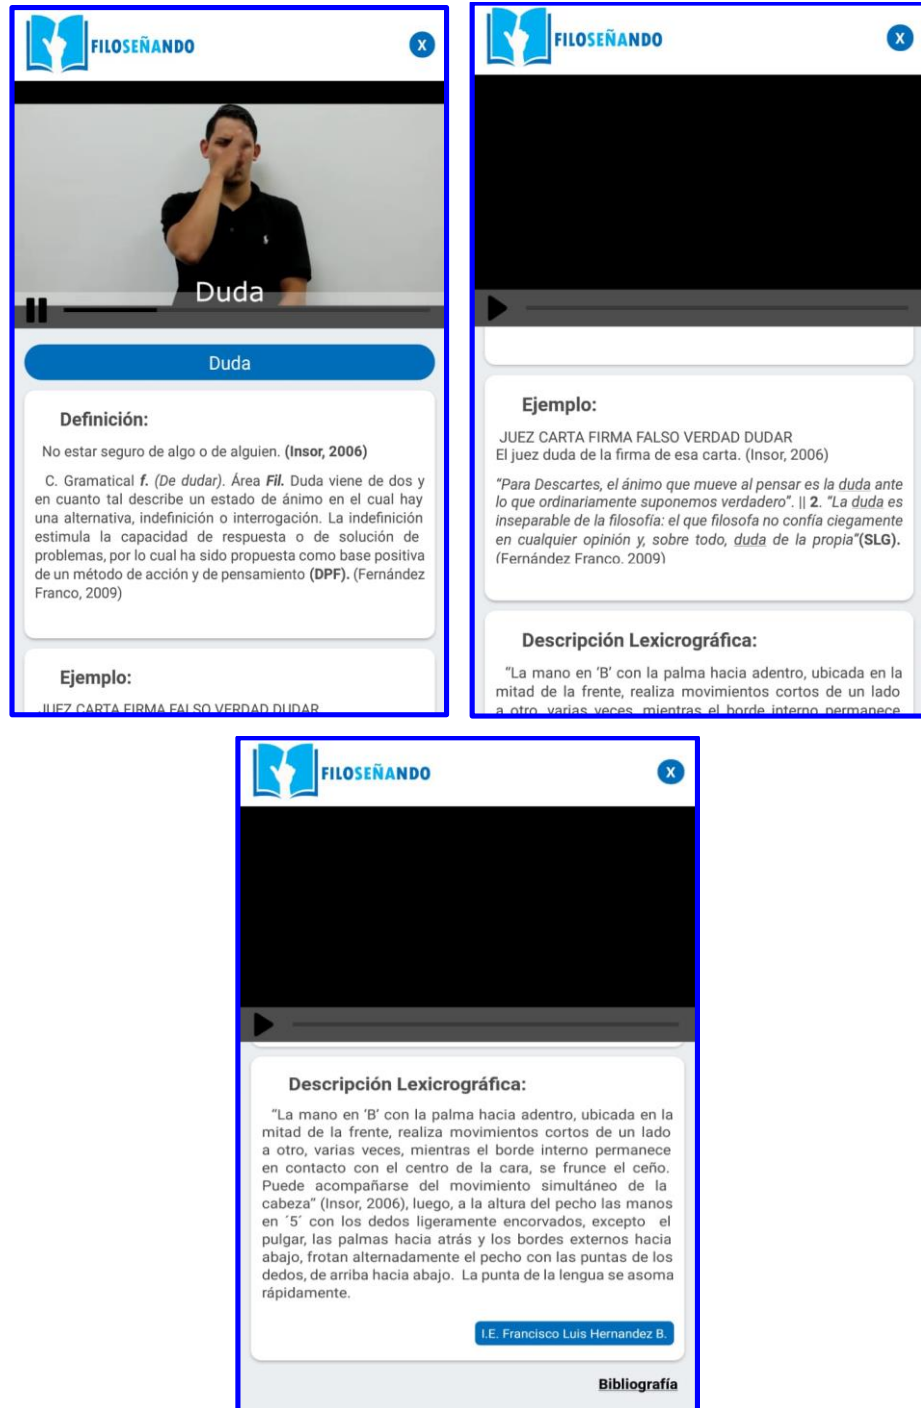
FILOSEÑANDO

X

Duda

Duda

Definición:

No estar seguro de algo o de alguien. (Insor, 2006)

C. Gramatical *f.* (*De dudar*). Área **Fil.** Duda viene de dos y en cuanto tal describe un estado de ánimo en el cual hay una alternativa, indefinición o interrogación. La indefinición estimula la capacidad de respuesta o de solución de problemas, por lo cual ha sido propuesta como base positiva de un método de acción y de pensamiento **(DPF).** (Fernández Franco, 2009)

Ejemplo:

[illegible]

FILOSEÑANDO

X

Ejemplo:

JUEZ CARTA FIRMA FALSO VERDAD DUDAR
El juez duda de la firma de esa carta. (Insor, 2006)

*"Para Descartes, el ánimo que mueve al pensar es la duda ante lo que ordinariamente suponemos verdadero".* || **2.** *"La duda es inseparable de la filosofía: el que filosofa no confía ciegamente en cualquier opinión y, sobre todo, duda de la propia"***(SLG).** (Fernández Franco, 2009)

Descripción Lexicrográfica:

"La mano en 'B' con la palma hacia adentro, ubicada en la mitad de la frente, realiza movimientos cortos de un lado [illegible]

FILOSEÑANDO

X

Descripción Lexicrográfica:

"La mano en 'B' con la palma hacia adentro, ubicada en la mitad de la frente, realiza movimientos cortos de un lado a otro, varias veces, mientras el borde interno permanece en contacto con el centro de la cara, se frunce el ceño. Puede acompañarse del movimiento simultáneo de la cabeza" (Insor, 2006), luego, a la altura del pecho las manos en ´5´ con los dedos ligeramente encorvados, excepto el pulgar, las palmas hacia atrás y los bordes externos hacia abajo, frotan alternadamente el pecho con las puntas de los dedos, de arriba hacia abajo. La punta de la lengua se asoma rápidamente.

I.E. Francisco Luis Hernandez B.

Bibliografía